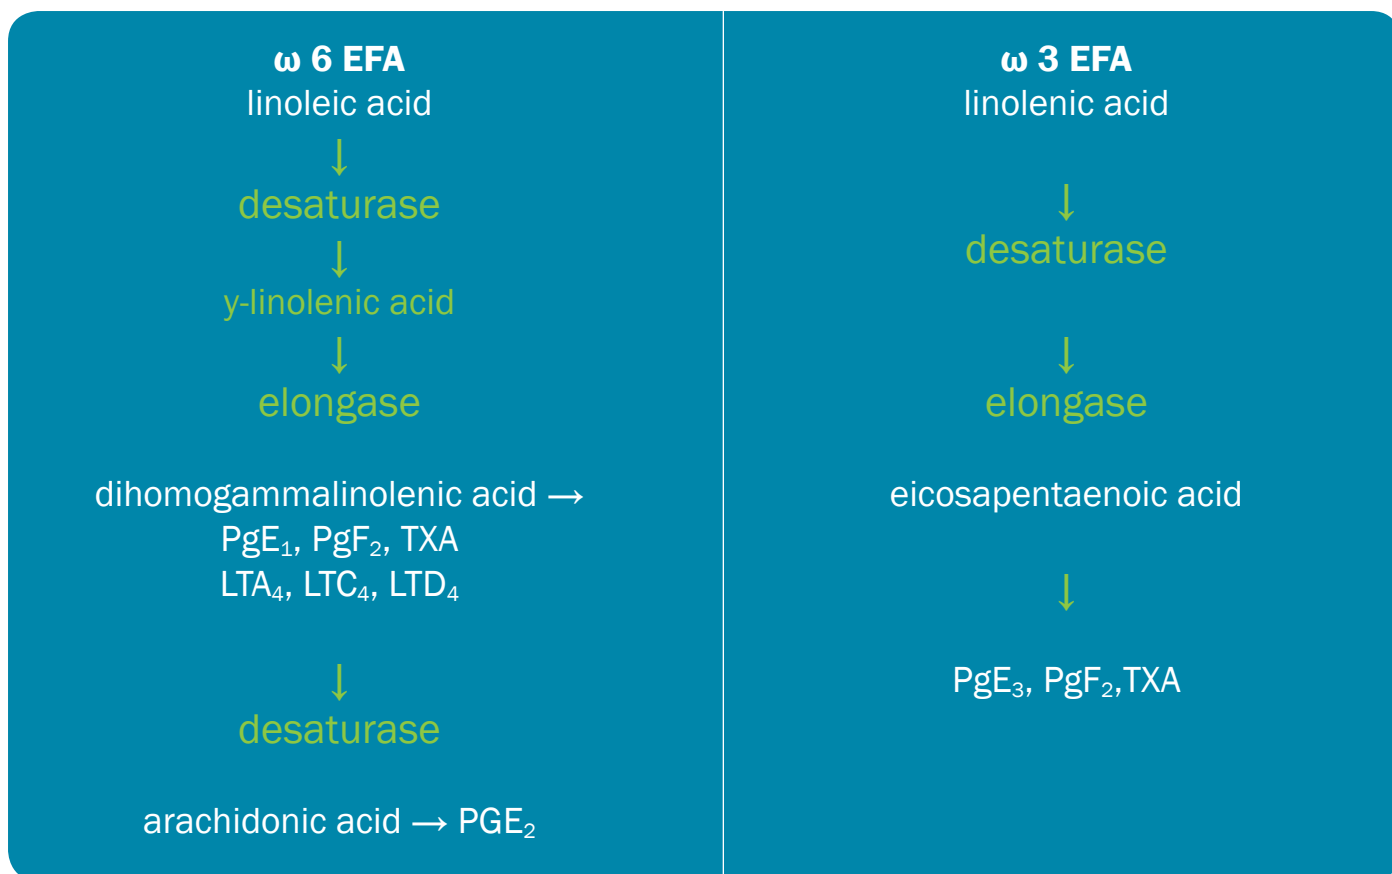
ω 6 EFA
linoleic acid
↓
desaturase
↓
y-linolenic acid
↓
elongase

dihomogammalinolenic acid →
PgE$_1$, PgF$_2$, TXA
LTA$_4$, LTC$_4$, LTD$_4$

↓
desaturase

arachidonic acid → PGE$_2$

ω 3 EFA
linolenic acid

↓
desaturase

↓
elongase

eicosapentaenoic acid

↓

PgE$_3$, PgF$_2$,TXA